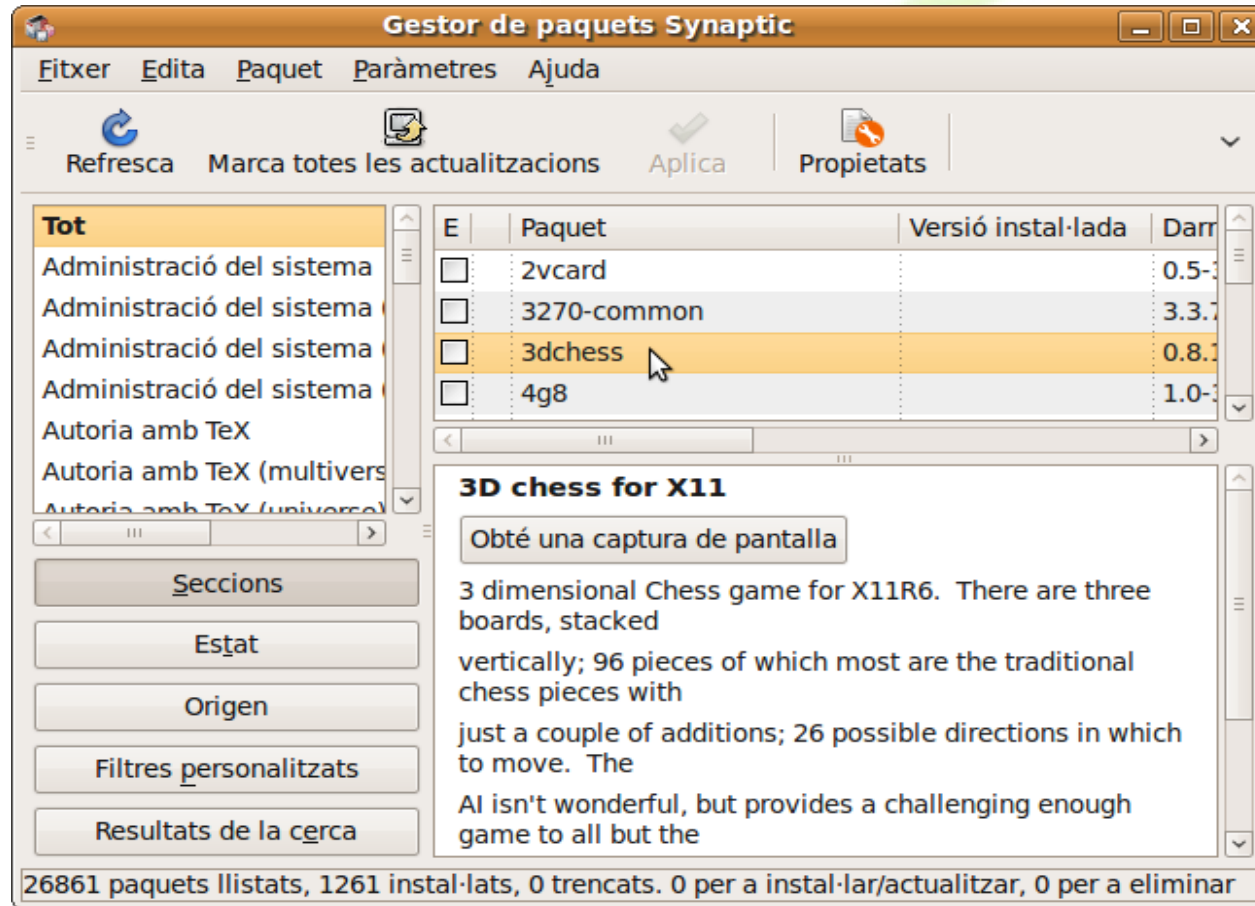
Gestor de paquets Synaptic

Fitxer Edita Paquet Paràmetres Ajuda

Refresca Marca totes les actualitzacions Aplica Propietats

Tot
Administració del sistema
Administració del sistema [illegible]
Administració del sistema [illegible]
Administració del sistema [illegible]
Autoria amb TeX
Autoria amb TeX (multivers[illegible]
Autoria amb TeX (universe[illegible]

| E | | Paquet | Versió instal·lada | Darr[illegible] |
|---|---|---|---|---|
| | | 2vcard | | 0.5-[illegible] |
| | | 3270-common | | 3.3.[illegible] |
| | | 3dchess | | 0.8.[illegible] |
| | | 4g8 | | 1.0-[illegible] |

3D chess for X11

Obté una captura de pantalla

3 dimensional Chess game for X11R6. There are three boards, stacked

vertically; 96 pieces of which most are the traditional chess pieces with

just a couple of additions; 26 possible directions in which to move. The

AI isn't wonderful, but provides a challenging enough game to all but the

Seccions

Estat

Origen

Filtres personalitzats

Resultats de la cerca

26861 paquets llistats, 1261 instal·lats, 0 trencats. 0 per a instal·lar/actualitzar, 0 per a eliminar